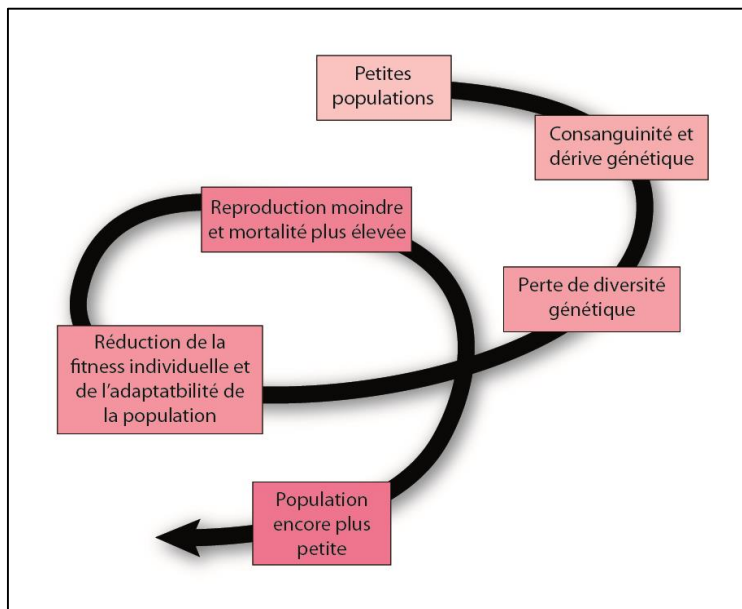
Petites populations

Consanguinité et dérive génétique

Perte de diversité génétique

Réduction de la fitness individuelle et de l'adaptatbilité de la population

Reproduction moindre et mortalité plus élevée

Population encore plus petite